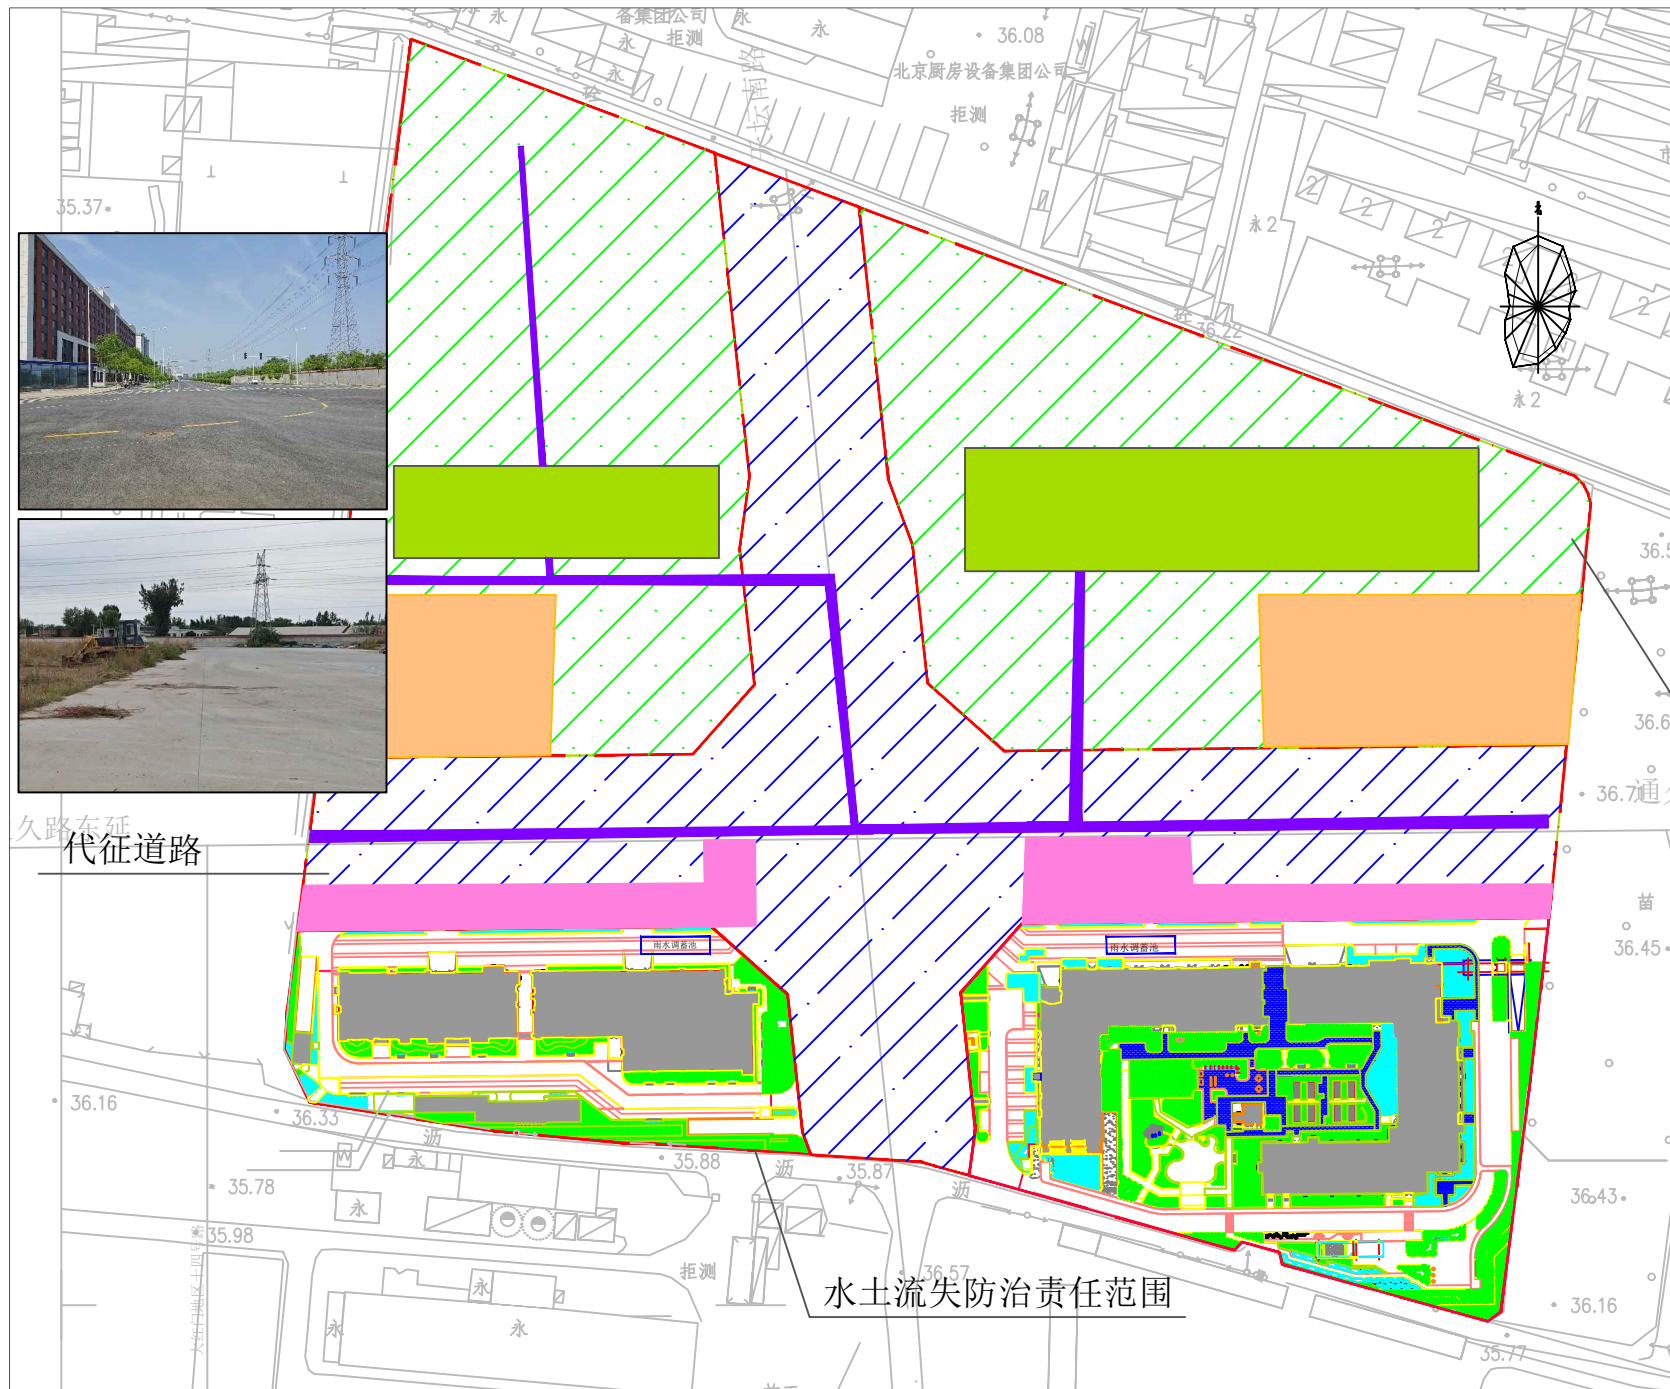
备集团公司
永
永
拒测
永
永
36.08
北京厨房设备集团公司
拒测
35.37
永 2
2
2
2
2
36.22
永 2
36.5
36.6
36.7
36.45
久路东延
代征道路
雨水调蓄池
雨水调蓄池
36.16
36.33
35.88
35.87
35.78
35.98
沥
沥
沥
永
永
永
永
拒测
36.57
水土流失防治责任范围
36.43
36.16
35.77